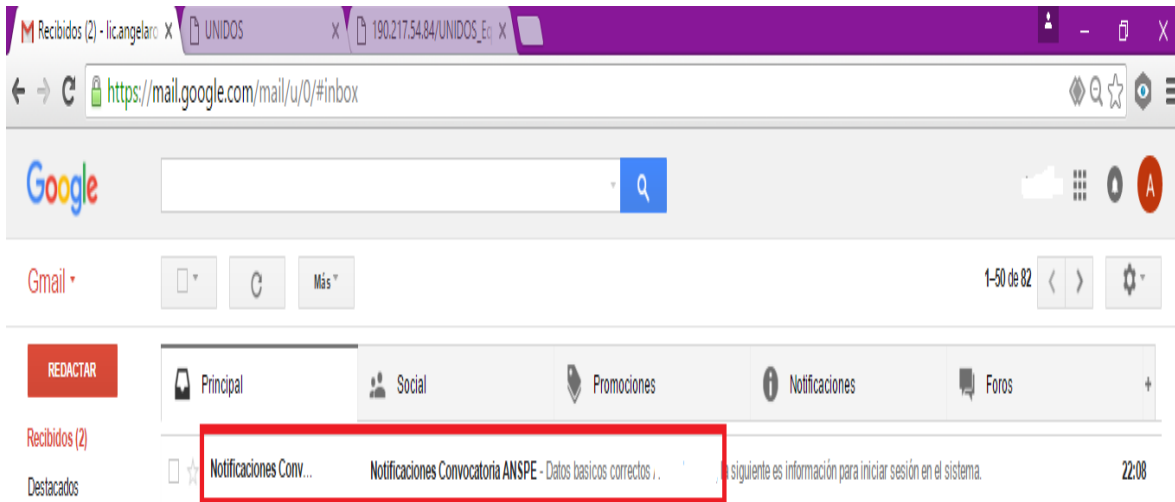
Recibidos (2) - licangelaro X
UNIDOS X
190.217.54.84/UNIDOS_Ed X

https://mail.google.com/mail/u/0/#inbox

Google

Gmail

Más

1–50 de 82

REDACTAR

Principal
Social
Promociones
Notificaciones
Foros

Recibidos (2)
Destacados

Notificaciones Conv...
Notificaciones Convocatoria ANSPE - Datos basicos correctos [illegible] siguiente es información para iniciar sesión en el sistema.
22:08